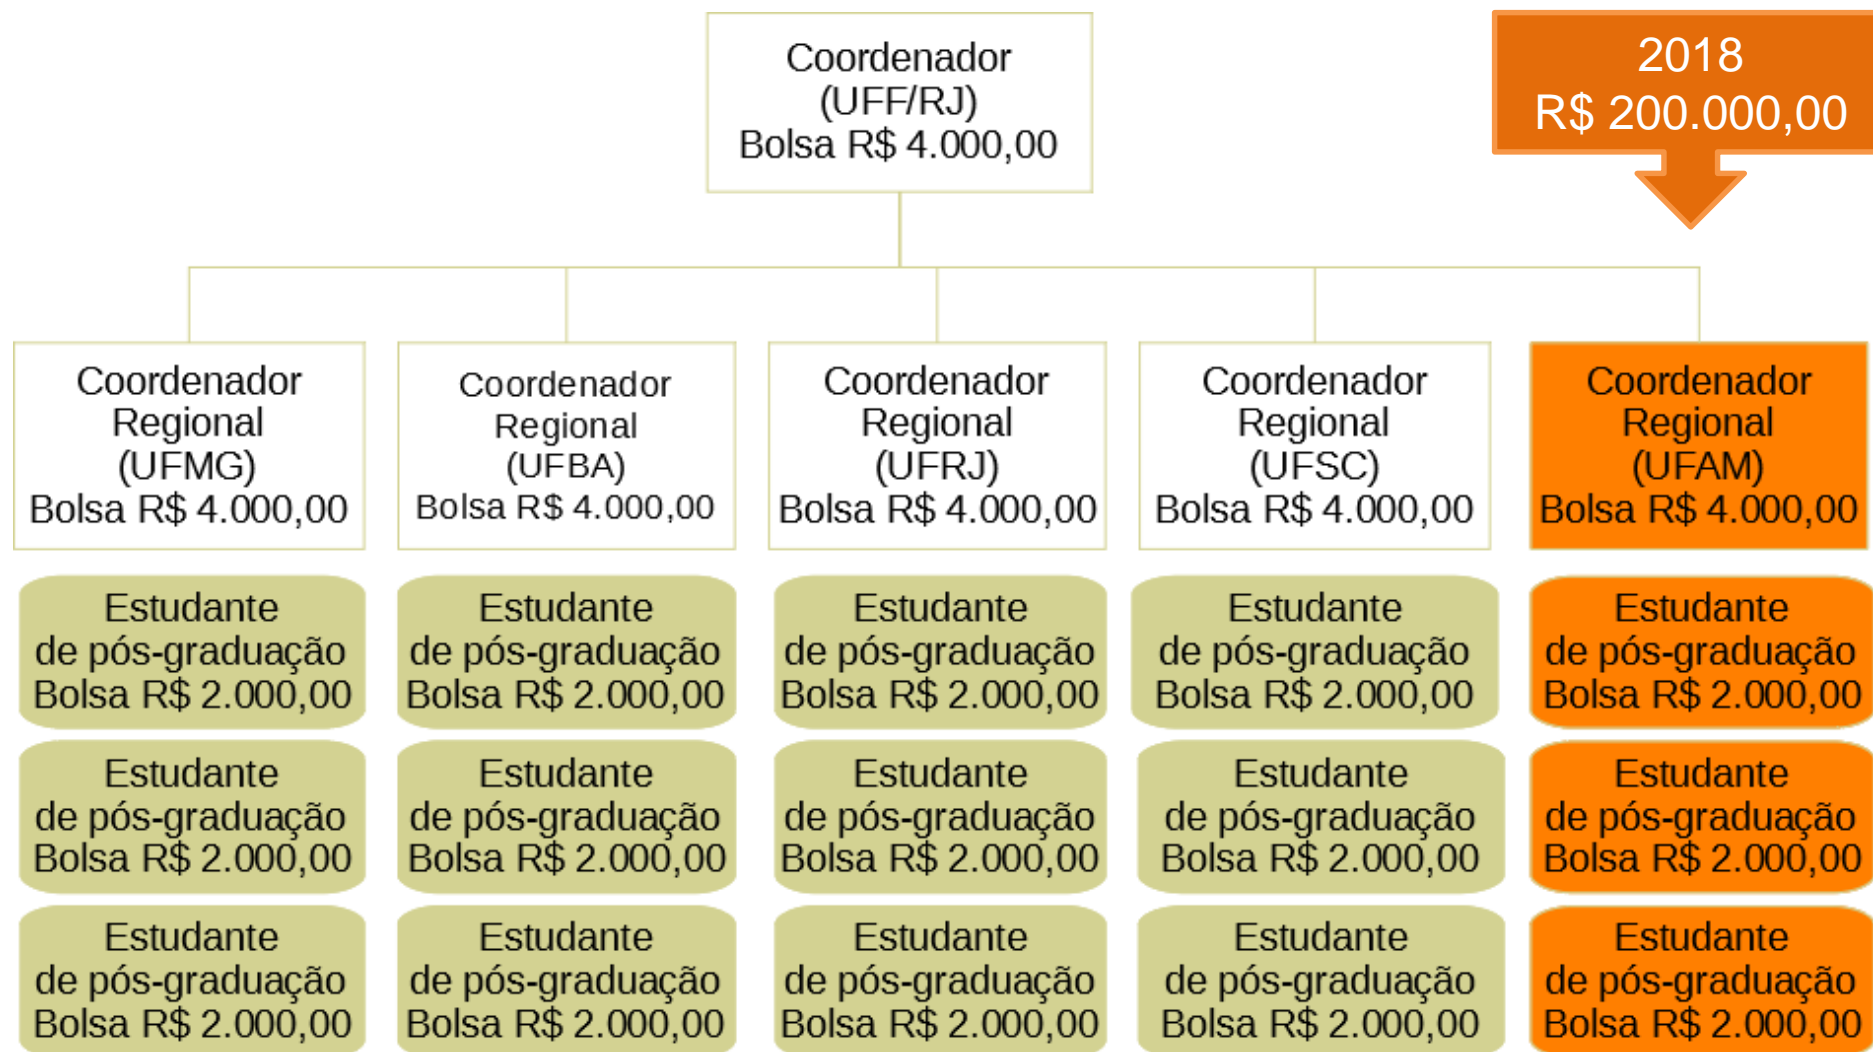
Coordenador
(UFF/RJ)
Bolsa R$ 4.000,00

2018
R$ 200.000,00

Coordenador Regional (UFMG) Bolsa R$ 4.000,00

Estudante de pós-graduação Bolsa R$ 2.000,00

Estudante de pós-graduação Bolsa R$ 2.000,00

Estudante de pós-graduação Bolsa R$ 2.000,00

Coordenador Regional (UFBA) Bolsa R$ 4.000,00

Estudante de pós-graduação Bolsa R$ 2.000,00

Estudante de pós-graduação Bolsa R$ 2.000,00

Estudante de pós-graduação Bolsa R$ 2.000,00

Coordenador Regional (UFRJ) Bolsa R$ 4.000,00

Estudante de pós-graduação Bolsa R$ 2.000,00

Estudante de pós-graduação Bolsa R$ 2.000,00

Estudante de pós-graduação Bolsa R$ 2.000,00

Coordenador Regional (UFSC) Bolsa R$ 4.000,00

Estudante de pós-graduação Bolsa R$ 2.000,00

Estudante de pós-graduação Bolsa R$ 2.000,00

Estudante de pós-graduação Bolsa R$ 2.000,00

Coordenador Regional (UFAM) Bolsa R$ 4.000,00

Estudante de pós-graduação Bolsa R$ 2.000,00

Estudante de pós-graduação Bolsa R$ 2.000,00

Estudante de pós-graduação Bolsa R$ 2.000,00